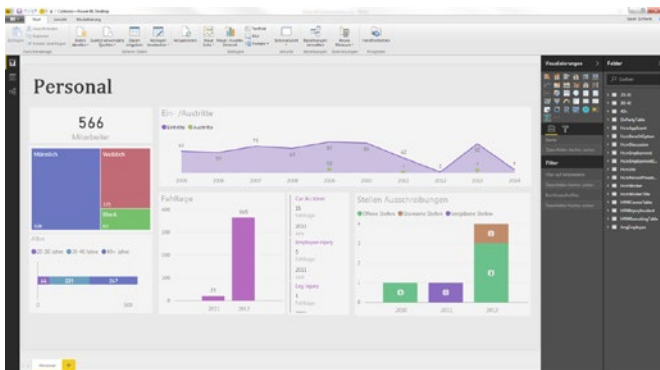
Personal

566
Mitarbeiter

Männlich
Weiblich
Divers

Alter
20-30 Jahre 30-40 Jahre 40+ Jahre

Ein-/Austritte
Eintritte Austritte

2006 2007 2008 2009 2010 2011 2012 2013 2014

Fehltage
2016 2017

Stellen Ausschreibungen
Offene Stellen Besetzte Stellen Vergebene Stellen

2016 2017 2018

Visualisierungen
Felder
Filter